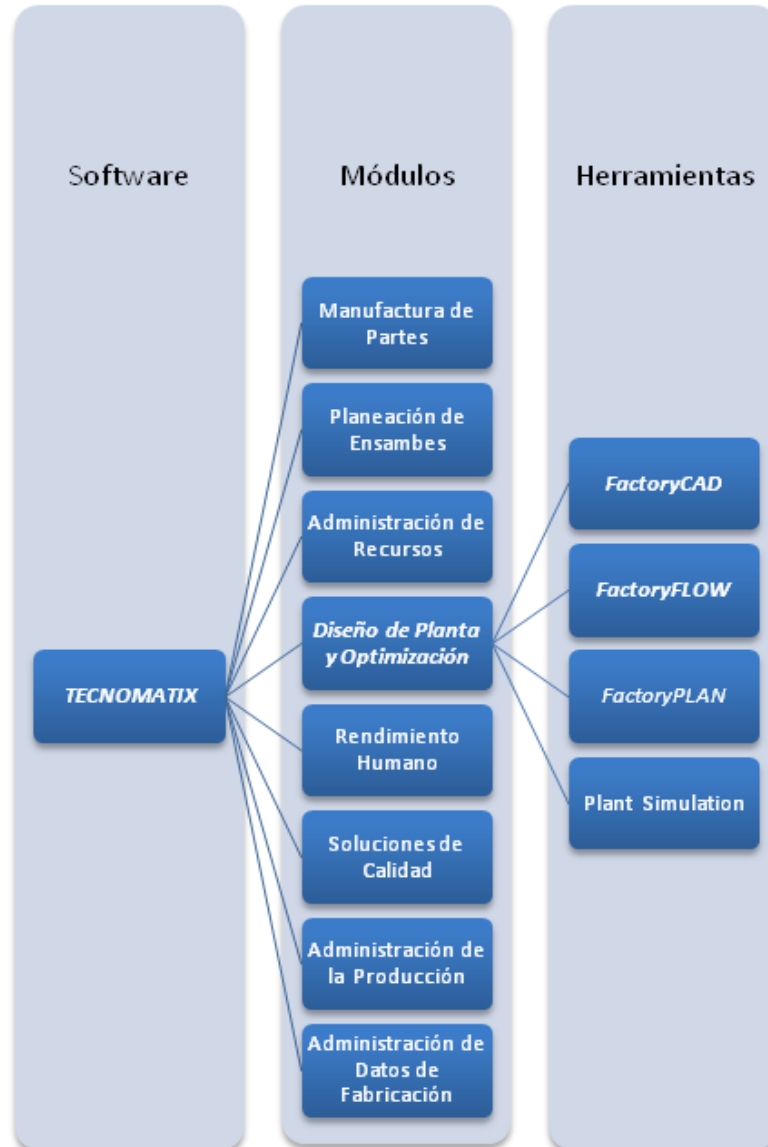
Software

Módulos

Herramientas

TECNOMATIX

Manufactura de Partes

Planeación de Ensambes

Administración de Recursos

Diseño de Planta y Optimización

Rendimiento Humano

Soluciones de Calidad

Administración de la Producción

Administración de Datos de Fabricación

FactoryCAD

FactoryFLOW

FactoryPLAN

Plant Simulation